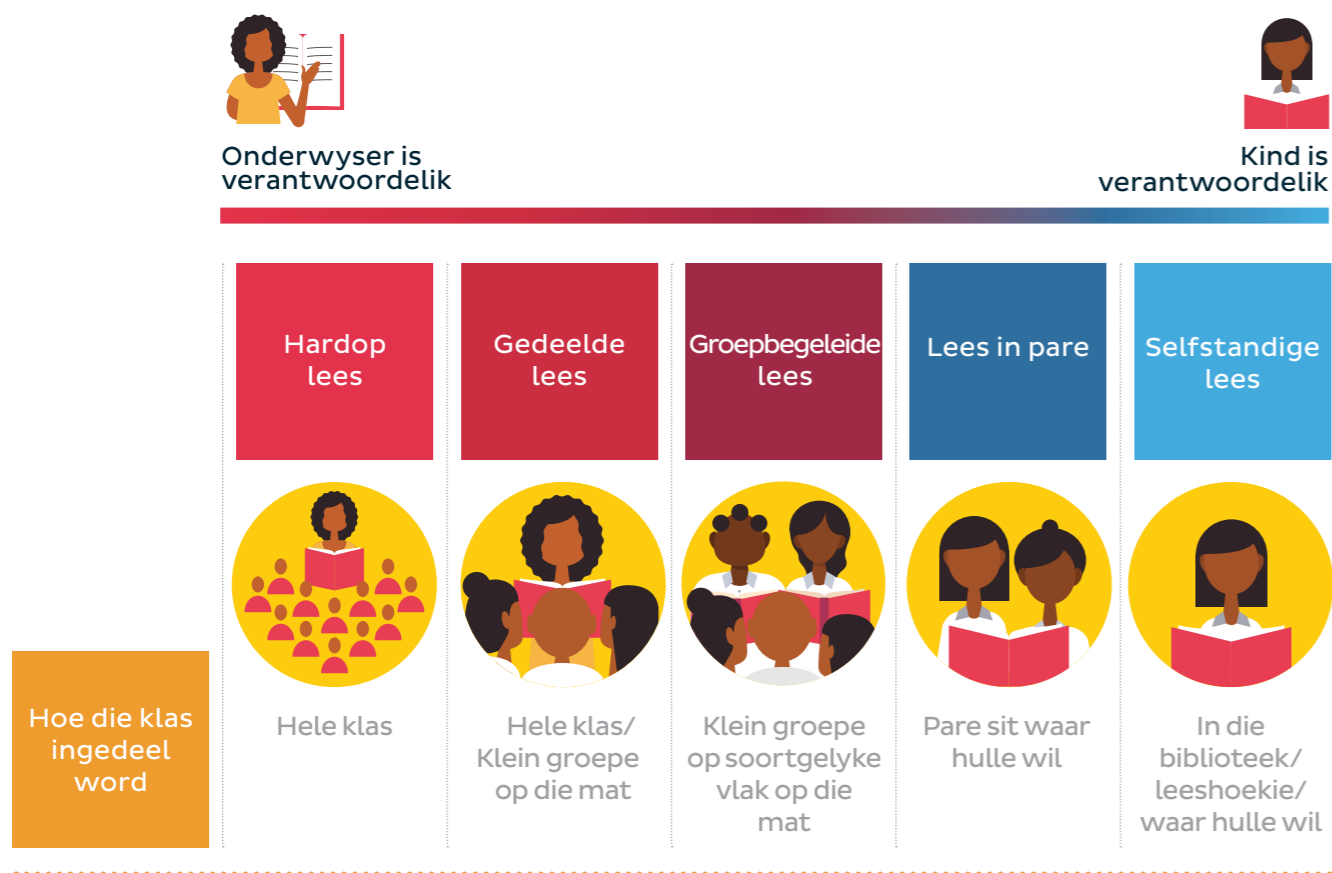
Onderwyser is verantwoordelik

Kind is verantwoordelik

Hardop lees

Gedeelde lees

Groepbegeleide lees

Lees in pare

Selfstandige lees

Hoe die klas ingedeel word

Hele klas

Hele klas/ Klein groepe op die mat

Klein groepe op soortgelyke vlak op die mat

Pare sit waar hulle wil

In die biblioteek/ leeshoekie/ waar hulle wil